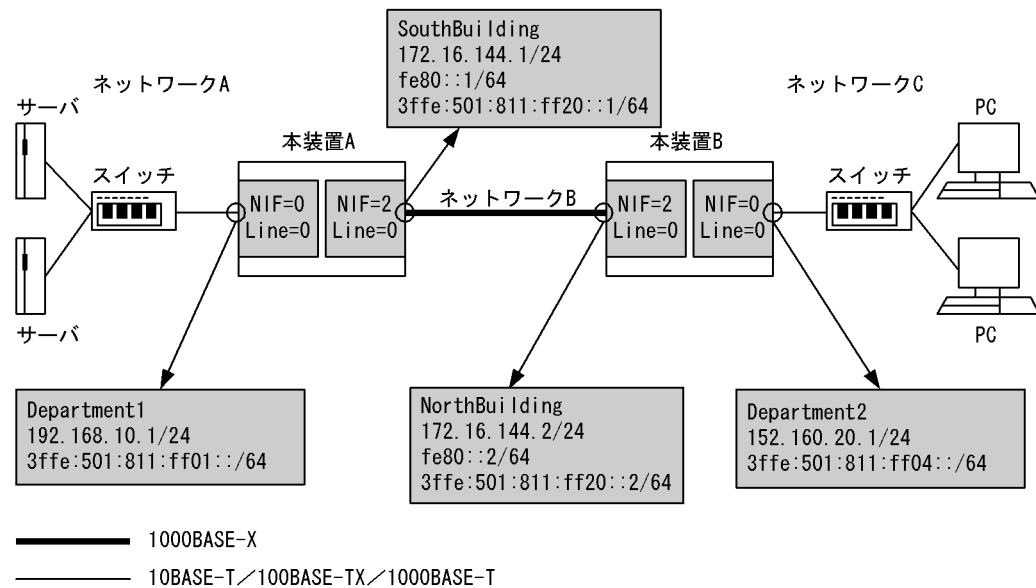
SouthBuilding
172.16.144.1/24
fe80::1/64
3ffe:501:811:ff20::1/64

ネットワークA

ネットワークC

サーバ

PC

本装置A

本装置B

スイッチ

スイッチ

NIF=0
Line=0

NIF=2
Line=0

ネットワークB

NIF=2
Line=0

NIF=0
Line=0

サーバ

PC

Department1
192.168.10.1/24
3ffe:501:811:ff01::/64

NorthBuilding
172.16.144.2/24
fe80::2/64
3ffe:501:811:ff20::2/64

Department2
152.160.20.1/24
3ffe:501:811:ff04::/64

1000BASE-X

10BASE-T／100BASE-TX／1000BASE-T